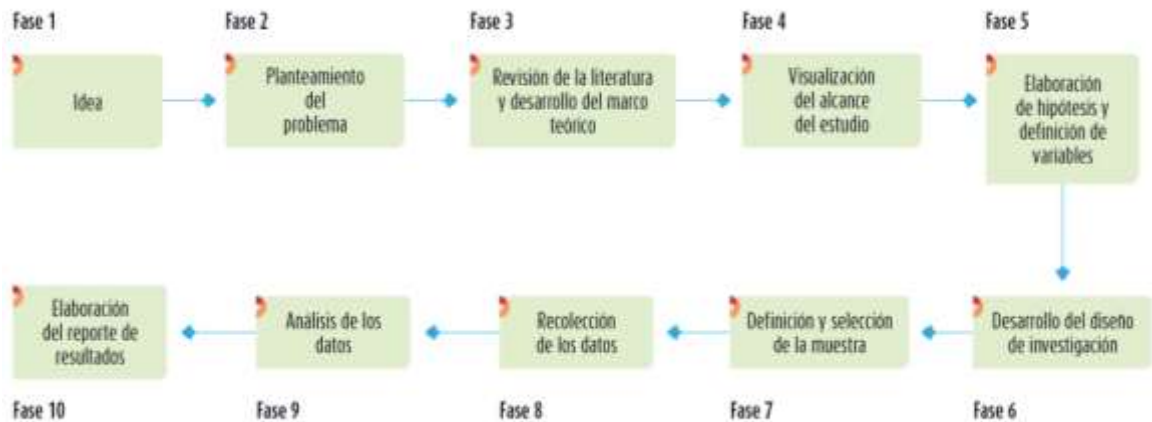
Fase 1
Idea

Fase 2
Planteamiento del problema

Fase 3
Revisión de la literatura y desarrollo del marco teórico

Fase 4
Visualización del alcance del estudio

Fase 5
Elaboración de hipótesis y definición de variables

Fase 6
Desarrollo del diseño de investigación

Fase 7
Definición y selección de la muestra

Fase 8
Recolección de los datos

Fase 9
Análisis de los datos

Fase 10
Elaboración del reporte de resultados